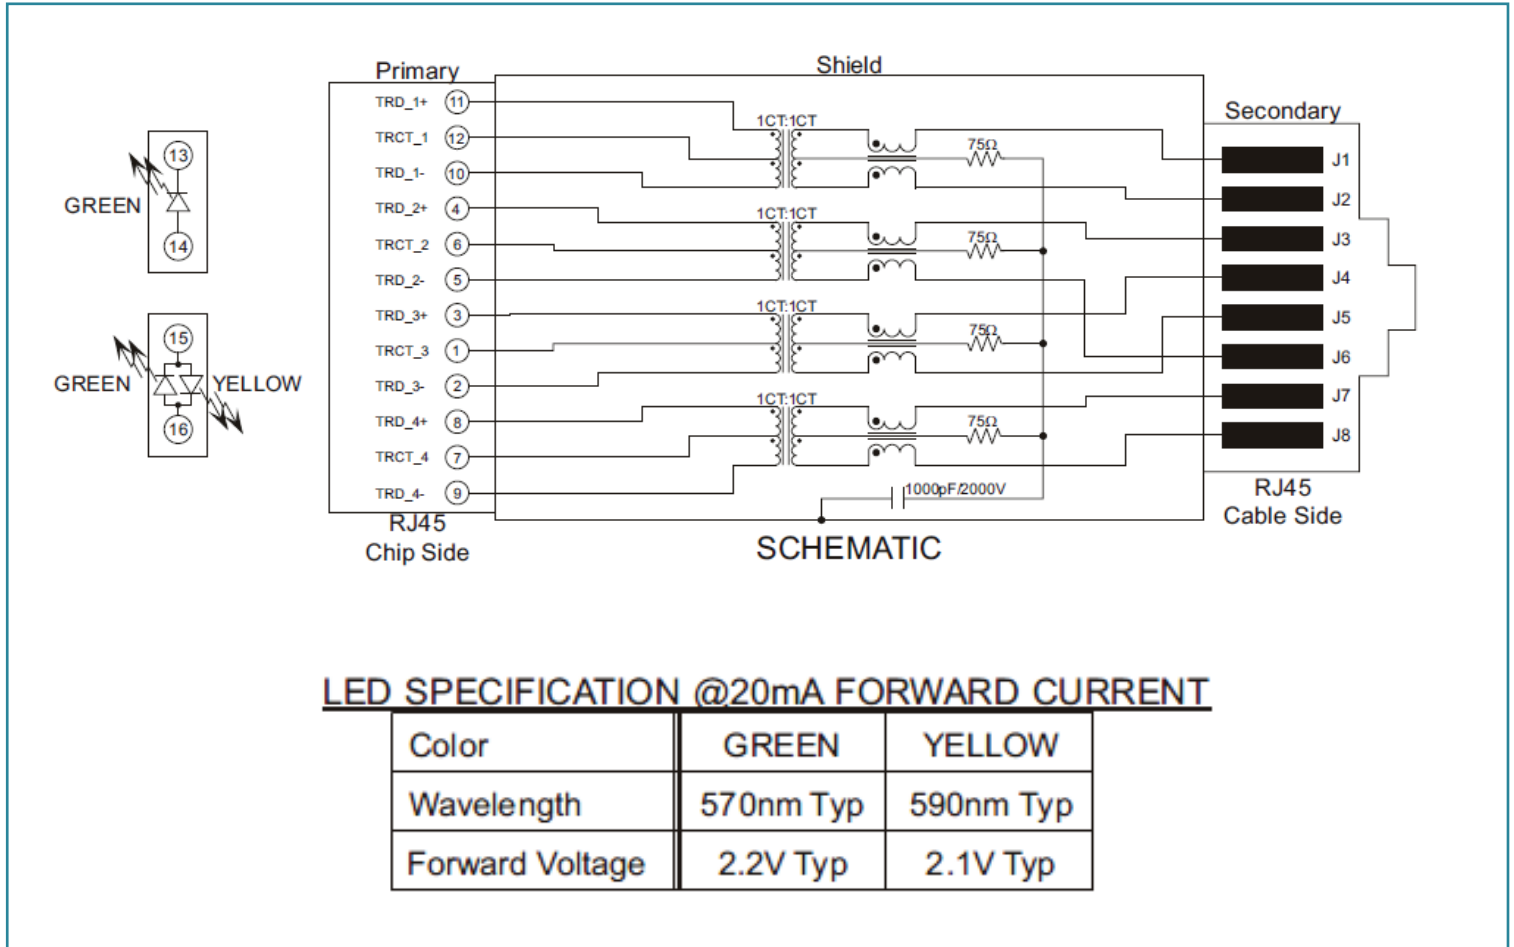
GREEN
13
14

GREEN
YELLOW
15
16

Primary
Shield
Secondary

TRD_1+ 11
TRCT_1 12
TRD_1- 10
TRD_2+ 4
TRCT_2 6
TRD_2- 5
TRD_3+ 3
TRCT_3 1
TRD_3- 2
TRD_4+ 8
TRCT_4 7
TRD_4- 9

1CT:1CT
75Ω
1CT:1CT
75Ω
1CT:1CT
75Ω
1CT:1CT
75Ω
1000pF/2000V

J1
J2
J3
J4
J5
J6
J7
J8

RJ45
Chip Side

SCHEMATIC

RJ45
Cable Side

LED SPECIFICATION @20mA FORWARD CURRENT

| Color | GREEN | YELLOW |
|---|---|---|
| Wavelength | 570nm Typ | 590nm Typ |
| Forward Voltage | 2.2V Typ | 2.1V Typ |